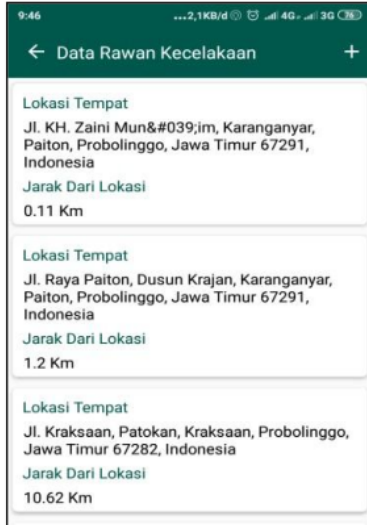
9:46 ...2,1KB/d 4G 3G 76

← Data Rawan Kecelakaan +

Lokasi Tempat
Jl. KH. Zaini Mun&#039;im, Karanganyar, Paiton, Probolinggo, Jawa Timur 67291, Indonesia
Jarak Dari Lokasi
0.11 Km

Lokasi Tempat
Jl. Raya Paiton, Dusun Krajan, Karanganyar, Paiton, Probolinggo, Jawa Timur 67291, Indonesia
Jarak Dari Lokasi
1.2 Km

Lokasi Tempat
Jl. Kraksaan, Patokan, Kraksaan, Probolinggo, Jawa Timur 67282, Indonesia
Jarak Dari Lokasi
10.62 Km